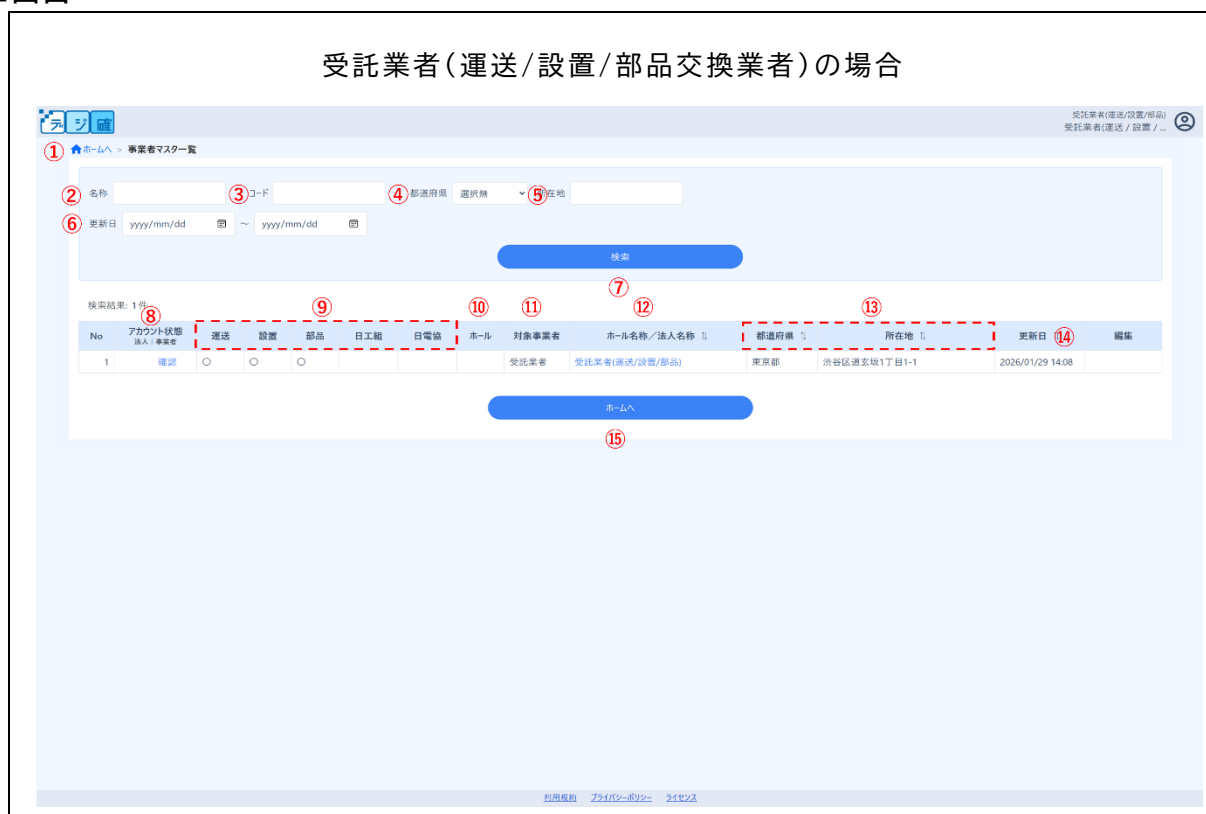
受託業者(運送/設置/部品交換業者)の場合

デジ確

受託業者(運送/設置/部品)
受託業者(運送 / 設置 / ...

① ホームへ > 事業者マスター覧

② 名称 ③ コード ④ 都道府県 選択無 ⑤ 所在地
⑥ 更新日 yyyy/mm/dd ~ yyyy/mm/dd

検索
⑦

検索結果: 1件

| No | アカウント状態 法人 \| 事業者 ⑧ | 運送 ⑨ | 設置 | 部品 | 日工組 | 日電協 | ホール ⑩ | 対象事業者 ⑪ | ホール名称/法人名称 ⑫ | 都道府県 ⑬ | 所在地 | 更新日 ⑭ | 編集 |
|---|---|---|---|---|---|---|---|---|---|---|---|---|---|
| 1 | 確認 | ○ | ○ | ○ | | | | 受託業者 | 受託業者(運送/設置/部品) | 東京都 | 渋谷区道玄坂1丁目1-1 | 2026/01/29 14:08 | |

ホームへ
⑮

利用規約 プライバシーポリシー ライセンス